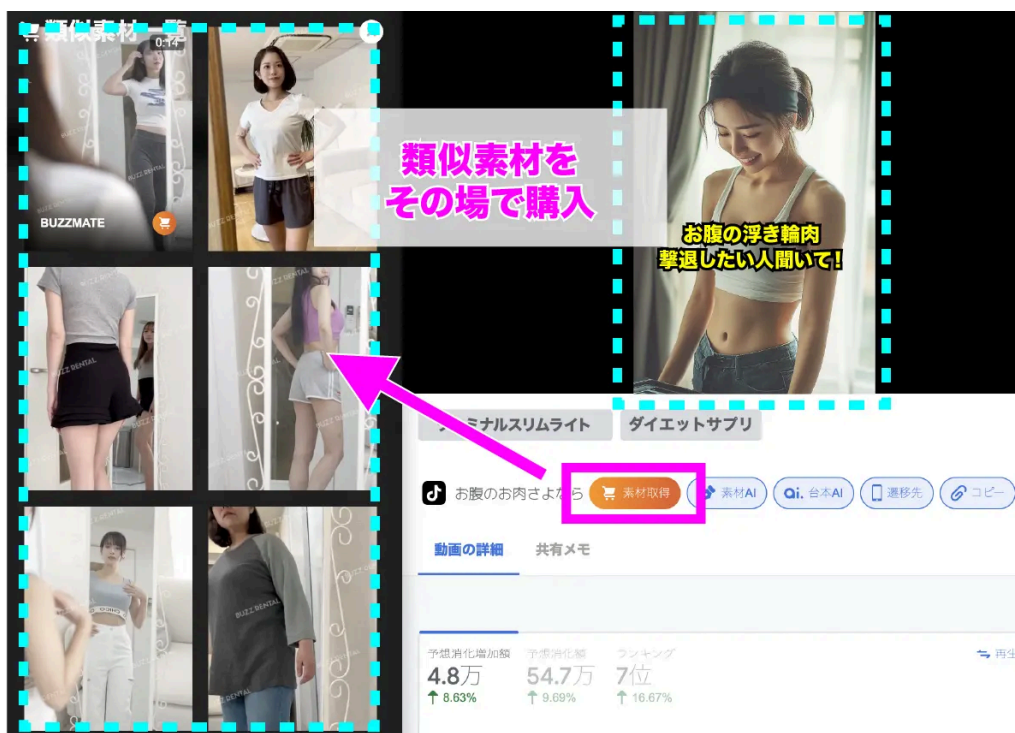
類似素材一覧
0:14
BUZZMATE

類似素材を
その場で購入

お腹の浮き輪肉
撃退したい人聞いて!

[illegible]ミナルスリムライト
ダイエットサプリ

お腹のお肉さよなら
素材取得
素材AI
台本AI
遷移先
コピー

動画の詳細
共有メモ

予想消化増加額
4.8万
8.63%
予想消化額
54.7万
9.69%
ランキング
7位
16.67%
再生